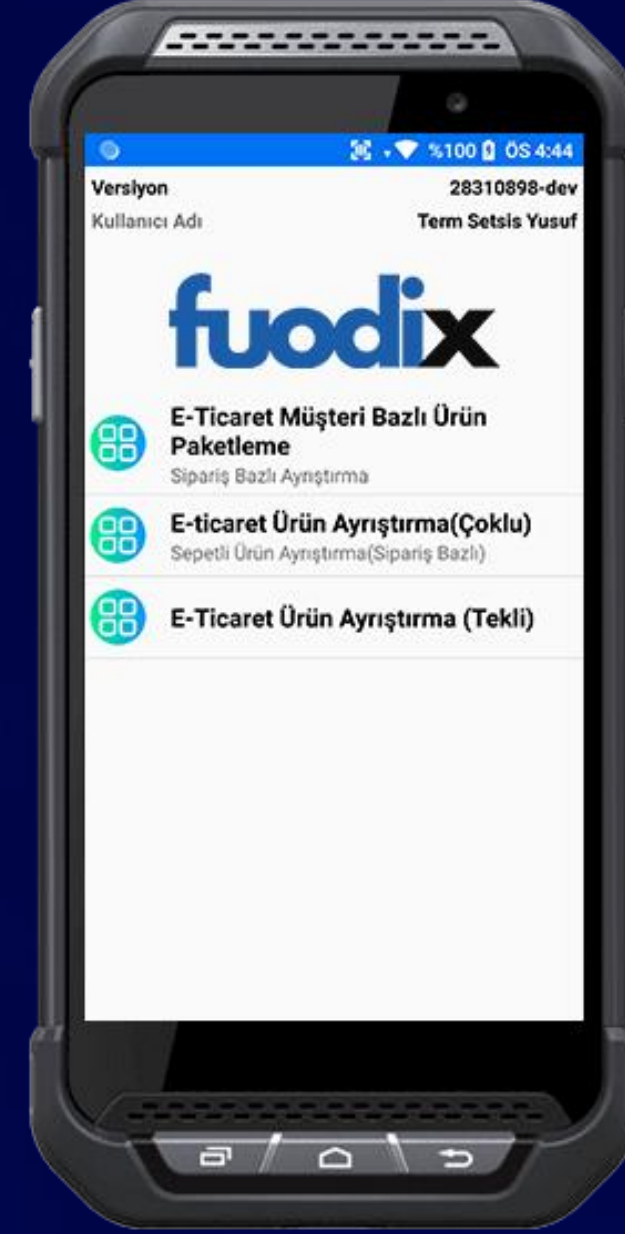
%100 ÖS 4:44

Versiyon 28310898-dev
Kullanıcı Adı Term Setsis Yusuf

fuodix

E-Ticaret Müşteri Bazlı Ürün Paketleme
Sipariş Bazlı Ayrıştırma

E-ticaret Ürün Ayrıştırma(Çoklu)
Sepetli Ürün Ayrıştırma(Sipariş Bazlı)

E-Ticaret Ürün Ayrıştırma (Tekli)